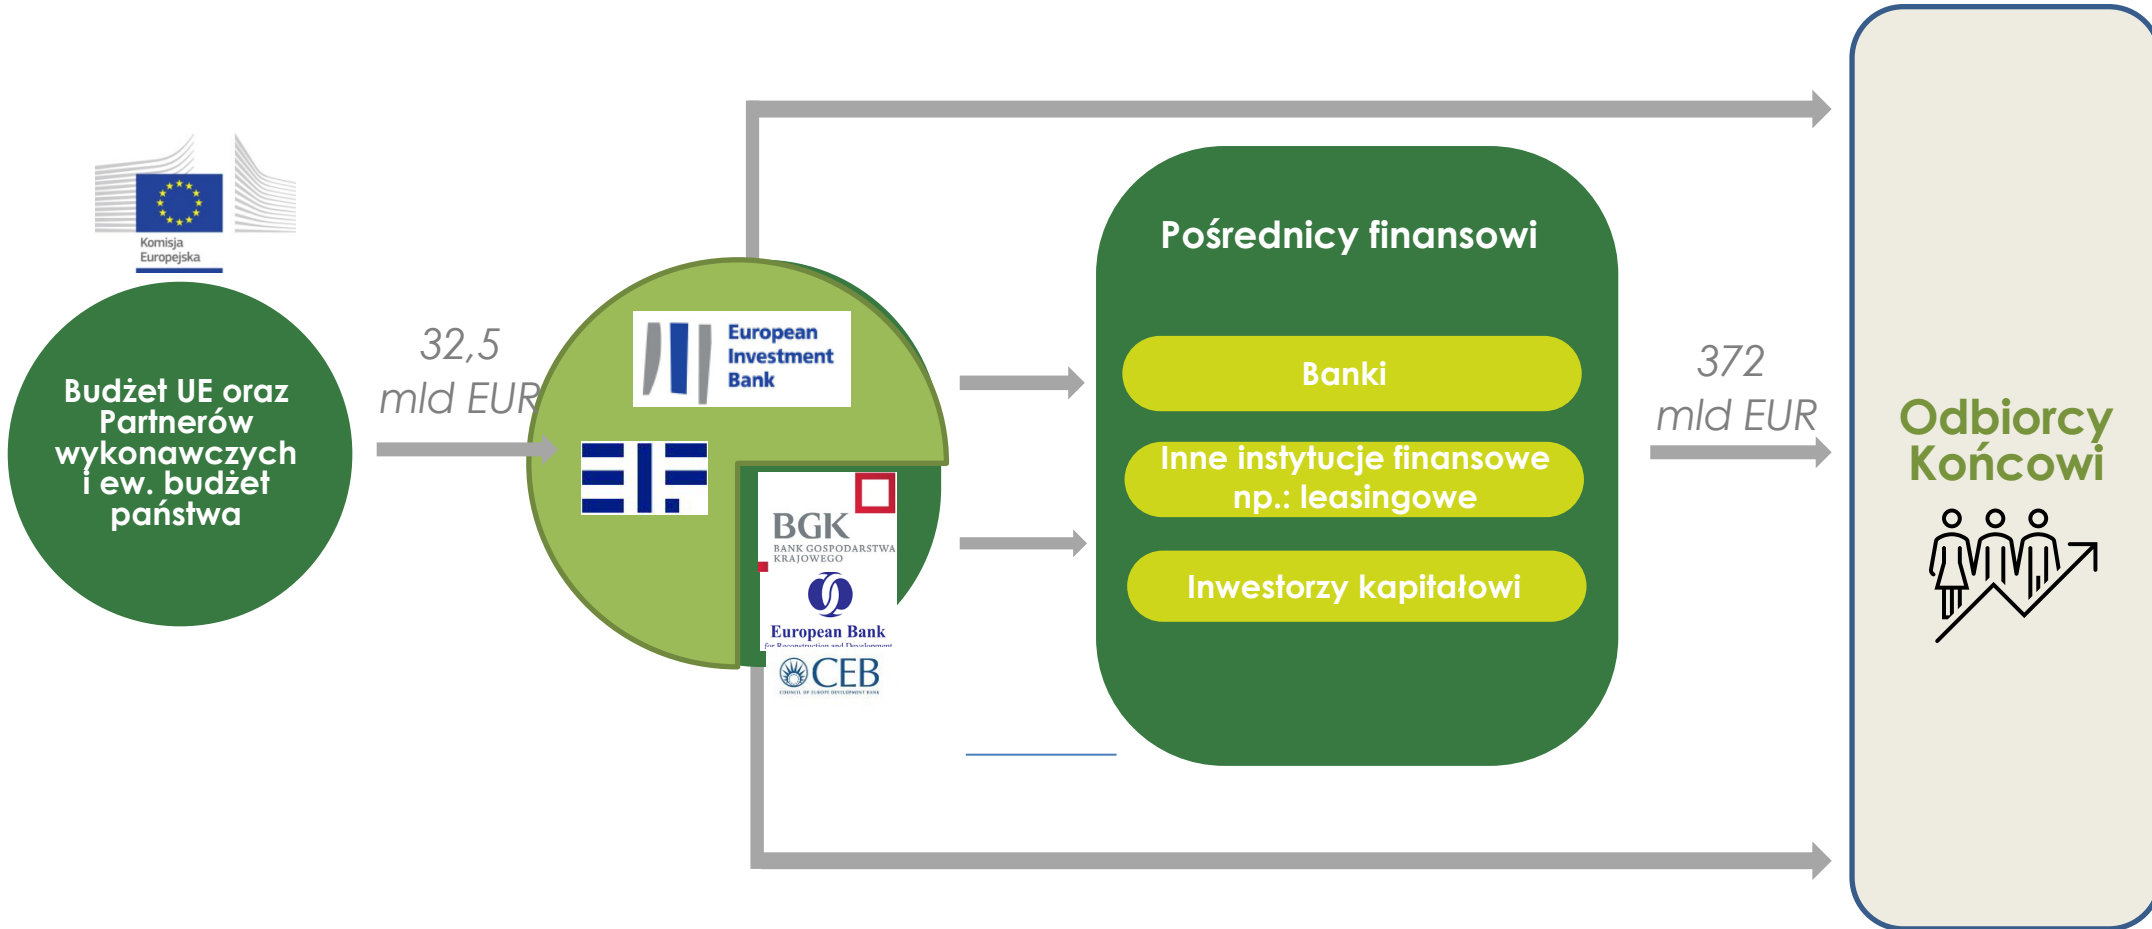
Komisja Europejska

Budżet UE oraz Partnerów wykonawczych i ew. budżet państwa

32,5 mld EUR

European Investment Bank

EIF

BGK BANK GOSPODARSTWA KRAJOWEGO

European Bank for Reconstruction and Development

CEB COUNCIL OF EUROPE DEVELOPMENT BANK

Pośrednicy finansowi

Banki

Inne instytucje finansowe np.: leasingowe

Inwestorzy kapitałowi

372 mld EUR

Odbiorcy Końcowi